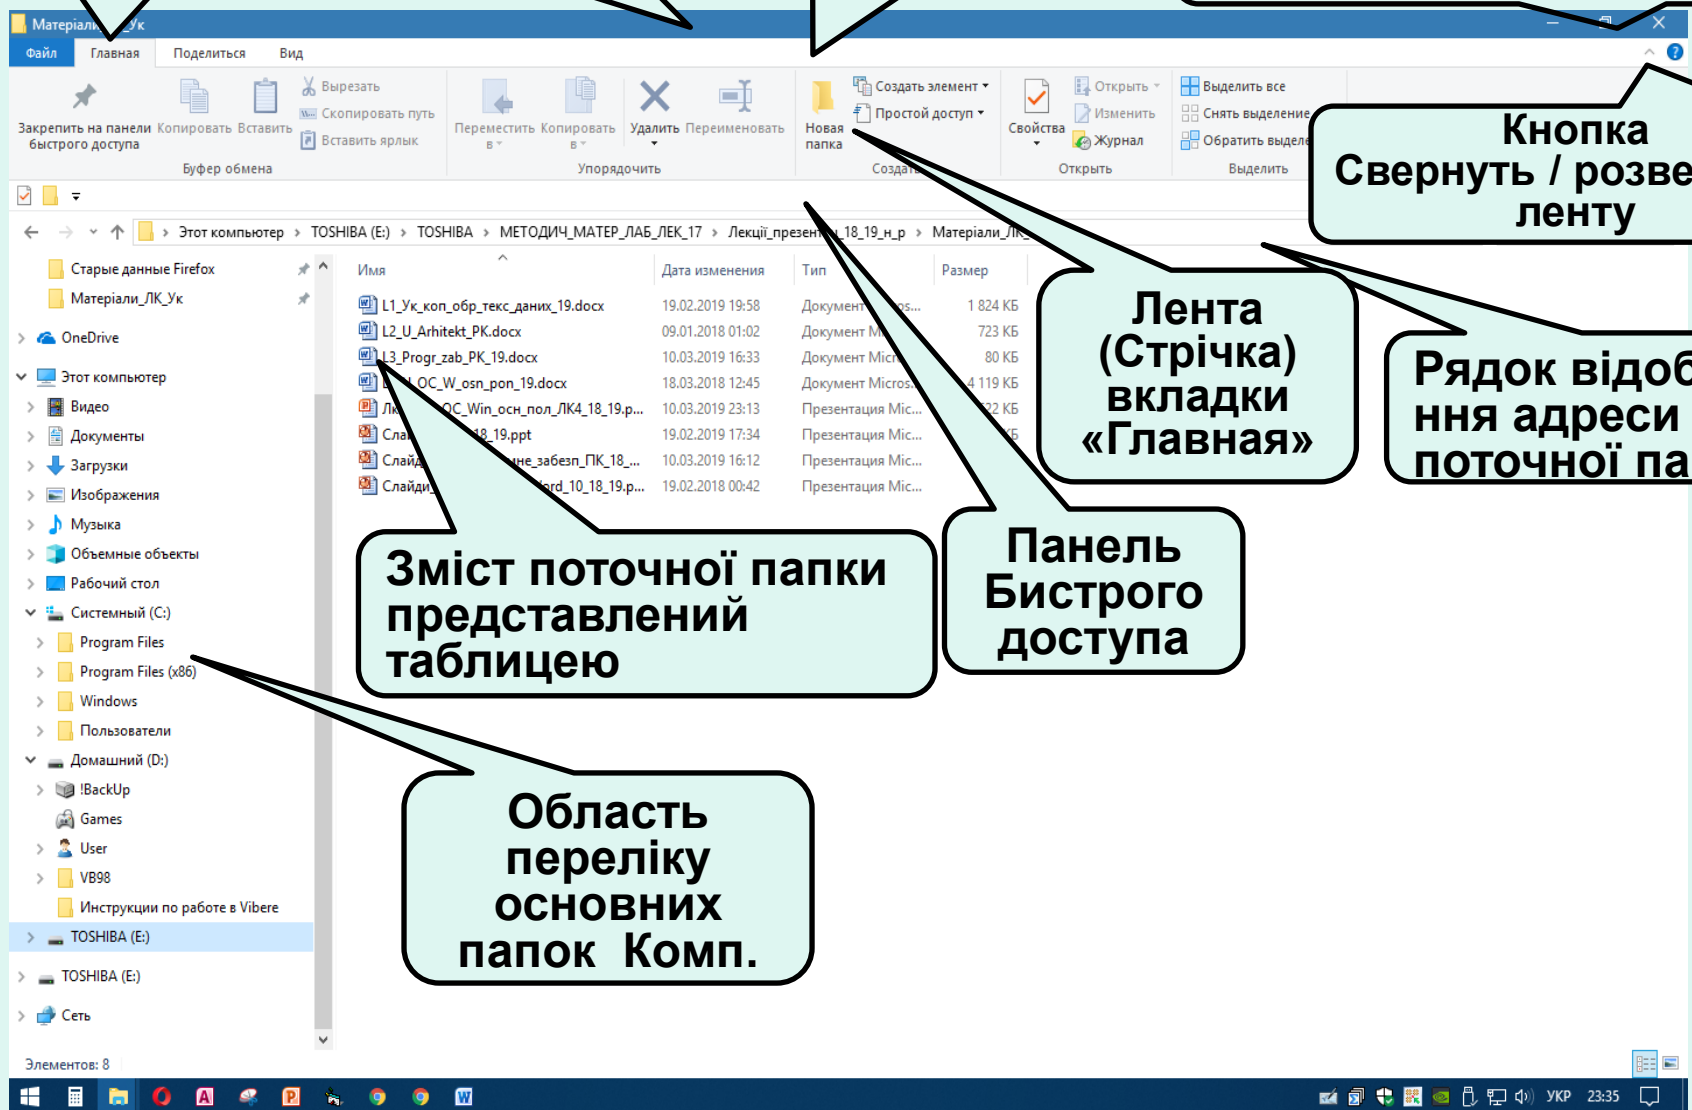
Матеріали_ЛК_Ук

Файл Главная Поделиться Вид

Закрепить на панели быстрого доступа Копировать Вставить Вырезать Скопировать путь Вставить ярлык Буфер обмена

Переместить в Копировать в Удалить Переименовать Упорядочить

Новая папка Создать элемент Простой доступ Создать

Свойства Открыть Изменить Журнал Открыть

Выделить все Снять выделение Обратить выделе Выделить

Кнопка Свернуть / розве ленту

Этот компьютер › TOSHIBA (E:) › TOSHIBA › МЕТОДИЧ_МАТЕР_ЛАБ_ЛЕК_17 › Лекції_презент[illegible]_18_19_н_р › Матеріали_ЛК

Старые данные Firefox
Матеріали_ЛК_Ук
OneDrive
Этот компьютер
Видео
Документы
Загрузки
Изображения
Музыка
Объемные объекты
Рабочий стол
Системный (C:)
Program Files
Program Files (x86)
Windows
Пользователи
Домашний (D:)
!BackUp
Games
User
VB98
Инструкции по работе в Vibere
TOSHIBA (E:)
TOSHIBA (E:)
Сеть

| Имя | Дата изменения | Тип | Размер |
|---|---|---|---|
| L1_Ук_коп_обр_текс_даних_19.docx | 19.02.2019 19:58 | Документ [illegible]os... | 1 824 КБ |
| L2_U_Arhitekt_PK.docx | 09.01.2018 01:02 | Документ M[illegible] | 723 КБ |
| L3_Progr_zab_PK_19.docx | 10.03.2019 16:33 | Документ Micr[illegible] | 80 КБ |
| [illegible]_OC_W_osn_pon_19.docx | 18.03.2018 12:45 | Документ Micros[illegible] | 4 119 КБ |
| Лк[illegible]OC_Win_осн_пол_ЛК4_18_19.p... | 10.03.2019 23:13 | Презентация Mic... | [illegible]2 КБ |
| Сла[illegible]18_19.ppt | 19.02.2019 17:34 | Презентация Mic... | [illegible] |
| Слайд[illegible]не_забезп_ПК_18_... | 10.03.2019 16:12 | Презентация Mic... | |
| Слайди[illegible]rd_10_18_19.p... | 19.02.2018 00:42 | Презентация Mic... | |

Лента (Стрічка) вкладки «Главная»

Рядок відоб ння адреси поточної па

Зміст поточної папки представлений таблицею

Панель Бистрого доступа

Область переліку основних папок Комп.

Элементов: 8

УКР 23:35